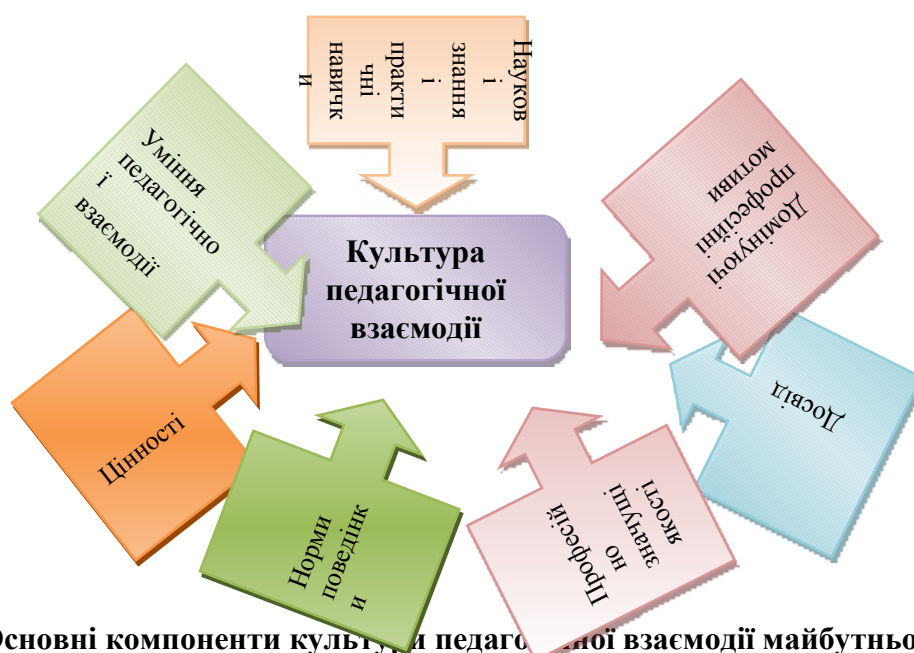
Наукові знання і практичні навички

Уміння педагогічної взаємодії

Домінуючі професійні мотиви

Культура педагогічної взаємодії

Досвід

Цінності

Норми поведінки

Професійно значущі якості

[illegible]сновні компоненти культ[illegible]и педаго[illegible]ної взаємодії майбутньо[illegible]